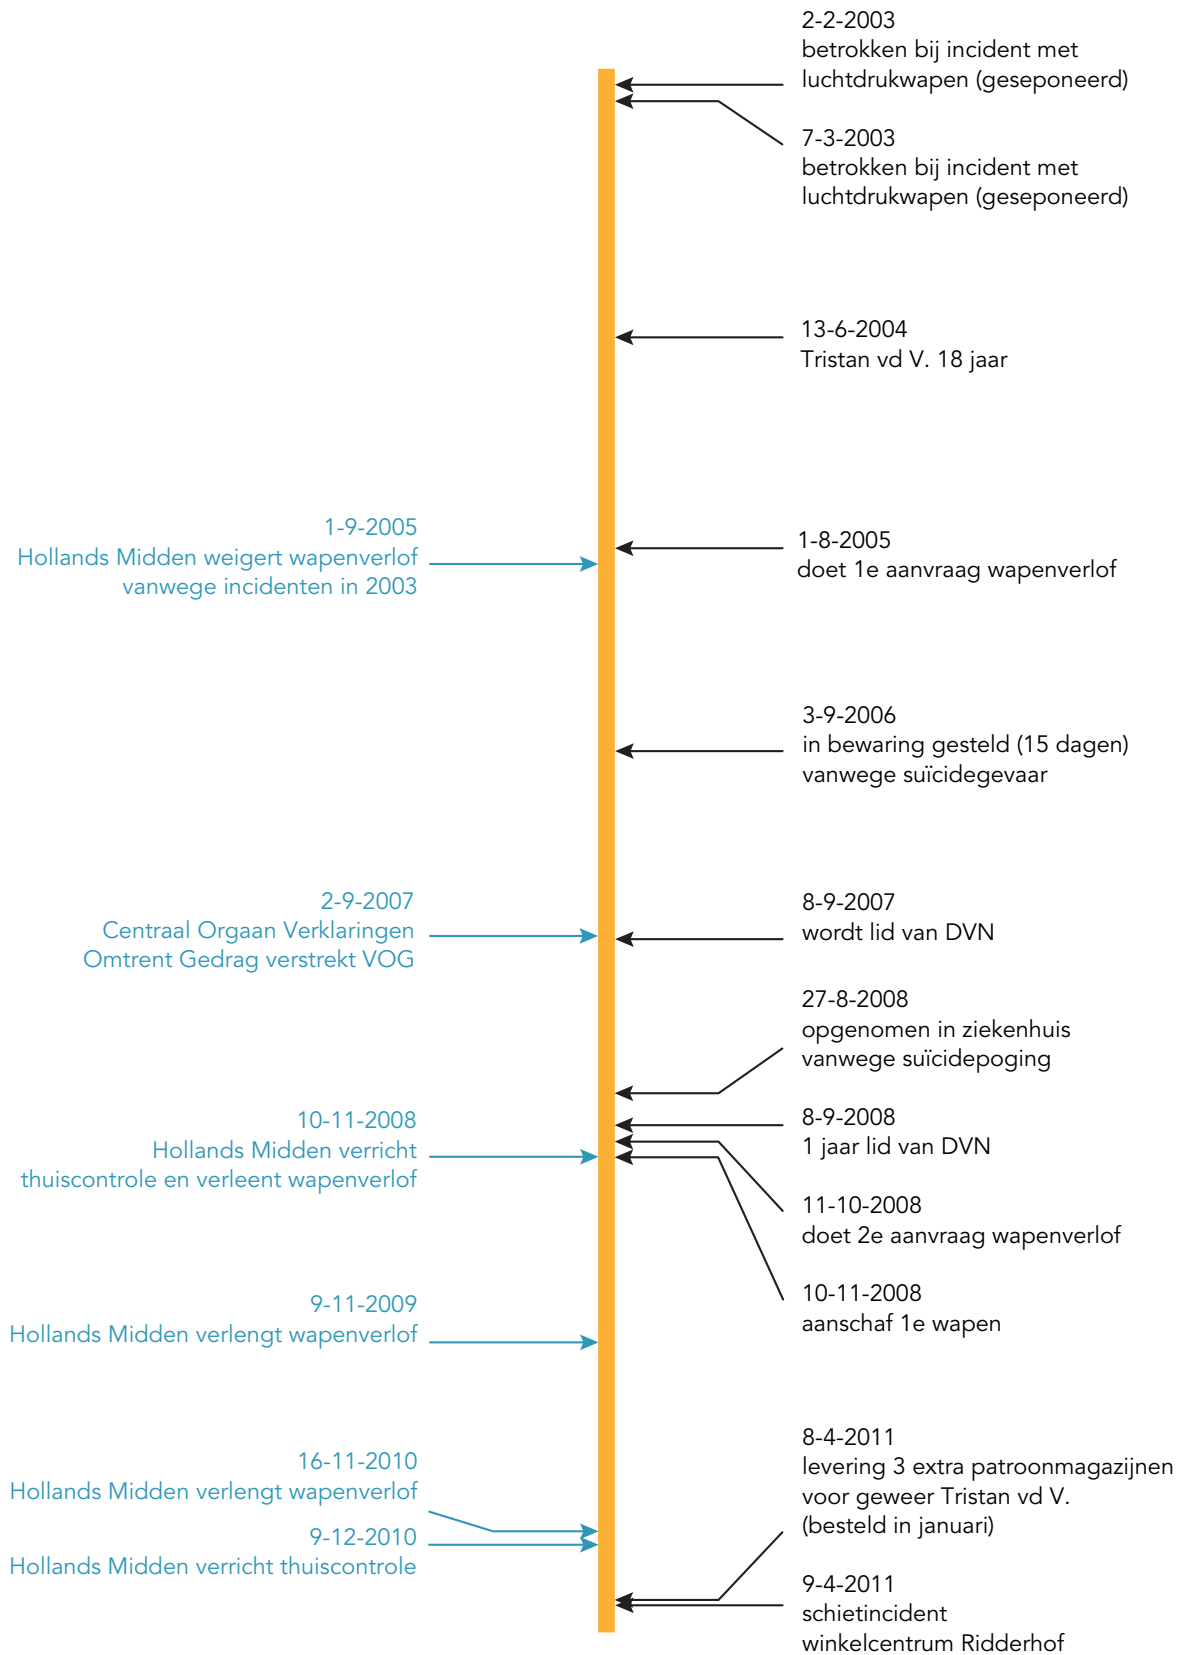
2-2-2003
betrokken bij incident met luchtdrukwapen (geseponeerd)

7-3-2003
betrokken bij incident met luchtdrukwapen (geseponeerd)

13-6-2004
Tristan vd V. 18 jaar

1-9-2005
Hollands Midden weigert wapenverlof vanwege incidenten in 2003

1-8-2005
doet 1e aanvraag wapenverlof

3-9-2006
in bewaring gesteld (15 dagen) vanwege suïcidegevaar

2-9-2007
Centraal Orgaan Verklaringen Omtrent Gedrag verstrekt VOG

8-9-2007
wordt lid van DVN

27-8-2008
opgenomen in ziekenhuis vanwege suïcidepoging

10-11-2008
Hollands Midden verricht thuiscontrole en verleent wapenverlof

8-9-2008
1 jaar lid van DVN

11-10-2008
doet 2e aanvraag wapenverlof

10-11-2008
aanschaf 1e wapen

9-11-2009
Hollands Midden verlengt wapenverlof

16-11-2010
Hollands Midden verlengt wapenverlof

9-12-2010
Hollands Midden verricht thuiscontrole

8-4-2011
levering 3 extra patroonmagazijnen voor geweer Tristan vd V.
(besteld in januari)

9-4-2011
schietincident winkelcentrum Ridderhof